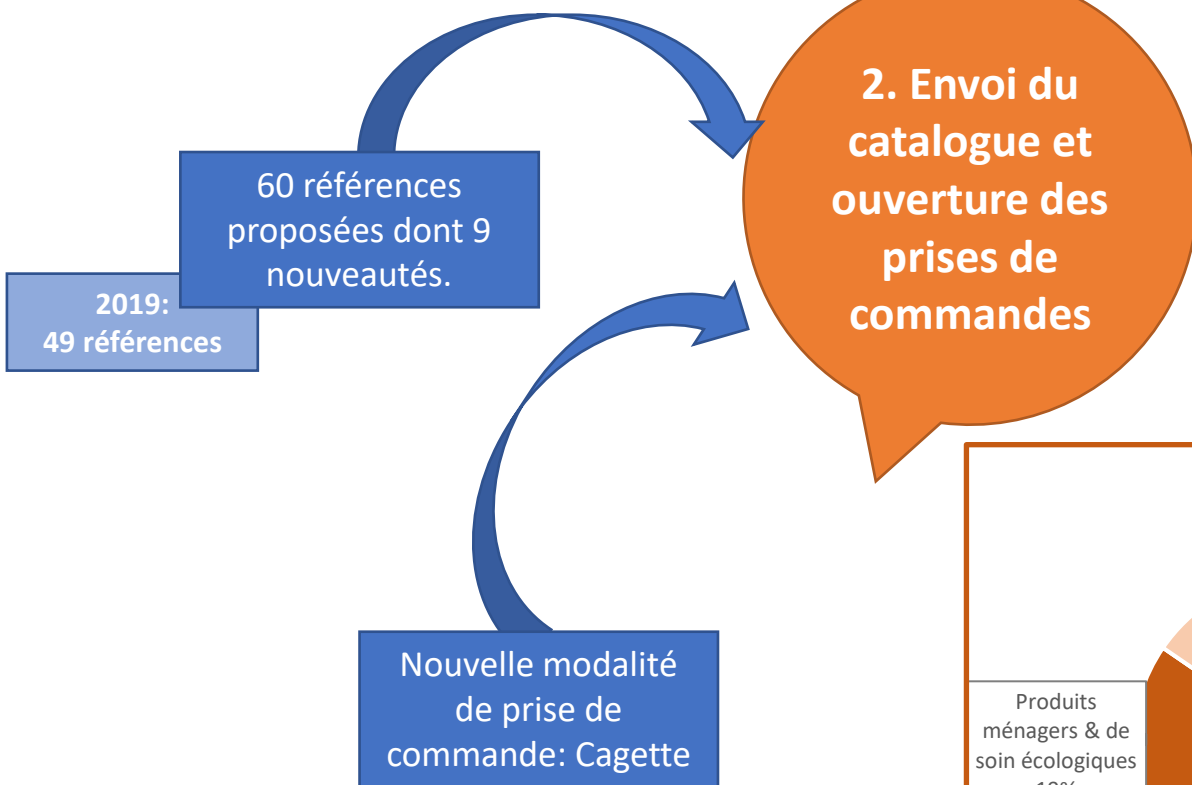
2. Envoi du catalogue et ouverture des prises de commandes

60 références proposées dont 9 nouveautés.

2019:
49 références

Nouvelle modalité de prise de commande: Cagette

Produits ménagers & de soin écologiques
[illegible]